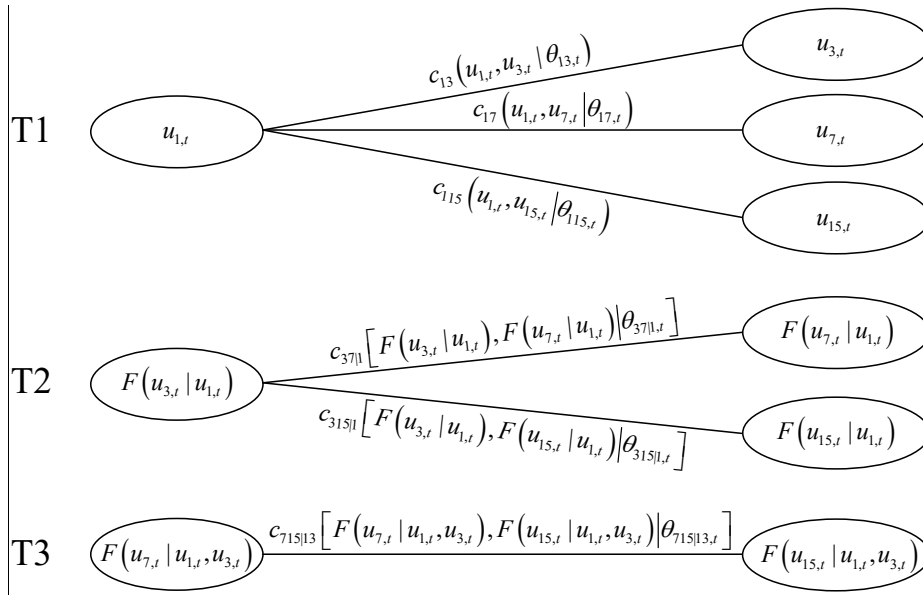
T1

$u_{1,t}$

$c_{13}\left(u_{1,t},u_{3,t}\,|\,\theta_{13,t}\right)$

$u_{3,t}$

$c_{17}\left(u_{1,t},u_{7,t}\,|\theta_{17,t}\right)$

$u_{7,t}$

$c_{115}\left(u_{1,t},u_{15,t}\,|\theta_{115,t}\right)$

$u_{15,t}$

T2

$F\left(u_{3,t}\,|\,u_{1,t}\right)$

$c_{37|1}\left[F\left(u_{3,t}\,|\,u_{1,t}\right),F\left(u_{7,t}\,|\,u_{1,t}\right)|\theta_{37|1,t}\right]$

$F\left(u_{7,t}\,|\,u_{1,t}\right)$

$c_{315|1}\left[F\left(u_{3,t}\,|\,u_{1,t}\right),F\left(u_{15,t}\,|\,u_{1,t}\right)|\theta_{315|1,t}\right]$

$F\left(u_{15,t}\,|\,u_{1,t}\right)$

T3

$F\left(u_{7,t}\,|\,u_{1,t},u_{3,t}\right)$

$c_{715|13}\left[F\left(u_{7,t}\,|\,u_{1,t},u_{3,t}\right),F\left(u_{15,t}\,|\,u_{1,t},u_{3,t}\right)|\theta_{715|13,t}\right]$

$F\left(u_{15,t}\,|\,u_{1,t},u_{3,t}\right)$